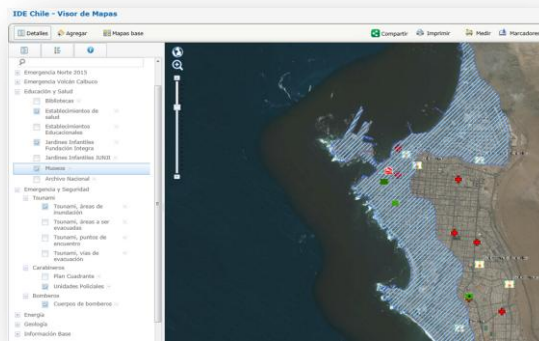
IDE Chile - Visor de Mapas

Detalles  Agregar  Mapas base

Compartir  Imprimir  Medir  Marcadores

Emergencia Norte 2015
Emergencia Volcán Calbuco
Educación y Salud
Bibliotecas
Establecimientos de salud
Establecimientos Educacionales
Jardines Infantiles Fundación Integra
Jardines Infantiles JUNJI
Museos
Archivo Nacional
Emergencia y Seguridad
Tsunami
Tsunami, áreas de inundación
Tsunami, áreas a ser evacuadas
Tsunami, puntos de encuentro
Tsunami, vías de evacuación
Carabineros
Plan Cuadrante
Unidades Policiales
Bomberos
Cuerpos de bomberos
Energía
Geología
Información Base